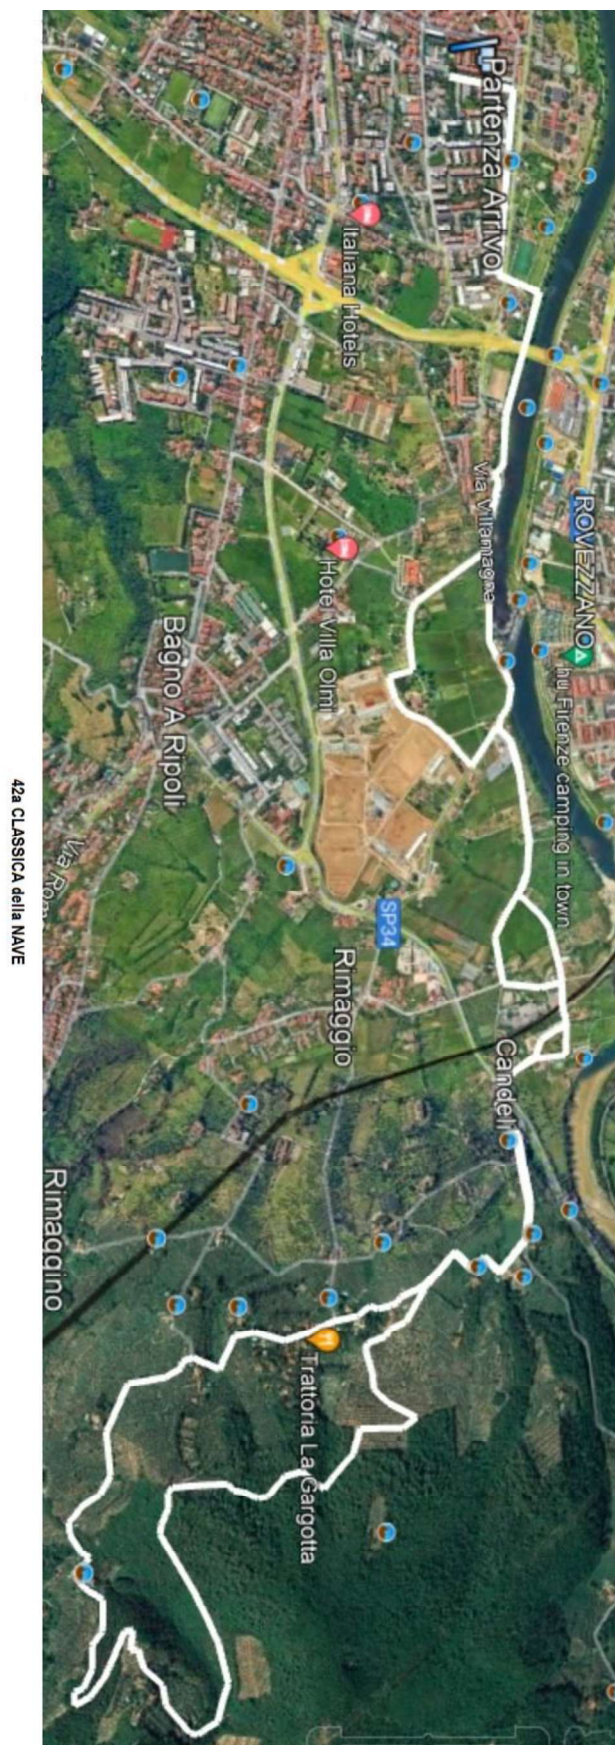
Partenza Arrivo

Italiana Hotels

Via Villamagna

ROVEZZANO

Hu Firenze camping in town

Hotel Villa Olmi

Bagno A Ripoli

SP34

Rimaggio

Via Rom

Candeli

Rimaggino

Trattoria La Gargotta

42a CLASSICA della NAVE